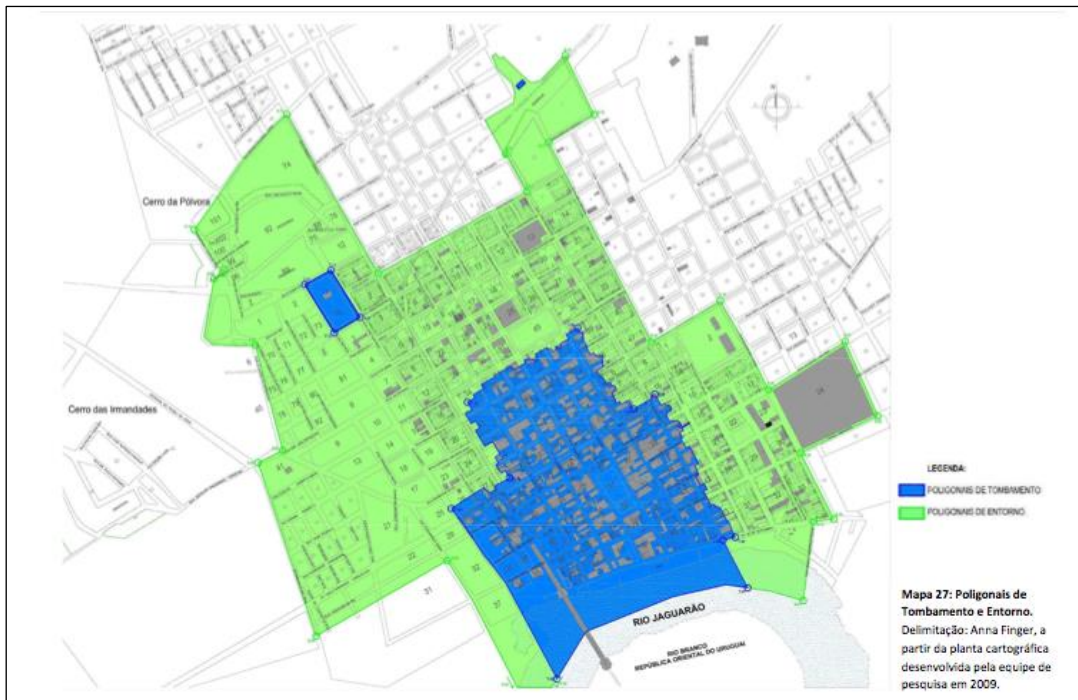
Cerro da Pólvora

Cerro das Irmandades

RIO JAGUARÃO

RIO BRANCO
REPÚBLICA ORIENTAL DO URUGUAI

LEGENDA:
POLIGONAIS DE TOMBAMENTO
POLIGONAIS DE ENTORNO

Mapa 27: Poligonais de Tombamento e Entorno.
Delimitação: Anna Finger, a partir da planta cartográfica desenvolvida pela equipe de pesquisa em 2009.